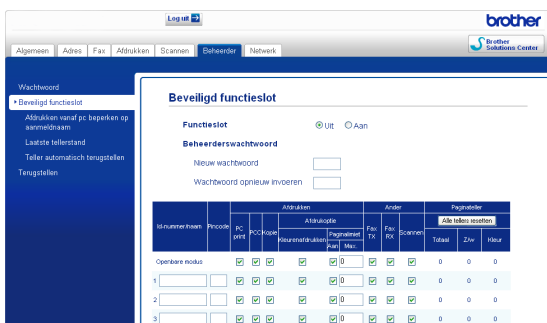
Log uit

brother

Algemeen | Adres | Fax | Afdrukken | Scannen | Beheerder | Netwerk

Brother Solutions Center

Wachtwoord
Beveiligd functieslot
Afdrukken vanaf pc beperken op aanmeldnaam
Laatste tellerstand
Teller automatisch terugstellen
Terugstellen

Beveiligd functieslot

Functieslot ◉ Uit ○ Aan

Beheerderswachtwoord

Nieuw wachtwoord

Wachtwoord opnieuw invoeren

| Id-nummer/naam | Pincode | Afdrukken: PC print | PCC | Kopie | Afdrukkopie: Kleurenafdrukken | Paginalimiet: Aan | Max. | Ander: Fax TX | Fax RX | Scannen | Paginateller: Totaal | Z/W | Kleur |
|---|---|---|---|---|---|---|---|---|---|---|---|---|---|
| Openbare modus | | ☑ | ☑ | ☑ | ☑ | ☑ | 0 | ☑ | ☑ | ☑ | 0 | 0 | 0 |
| 1 | | ☑ | ☑ | ☑ | ☑ | ☑ | 0 | ☑ | ☑ | ☑ | 0 | 0 | 0 |
| 2 | | ☑ | ☑ | ☑ | ☑ | ☑ | 0 | ☑ | ☑ | ☑ | 0 | 0 | 0 |
| 3 | | ☑ | ☑ | ☑ | ☑ | ☑ | 0 | ☑ | ☑ | ☑ | 0 | 0 | 0 |

Alle tellers resetten